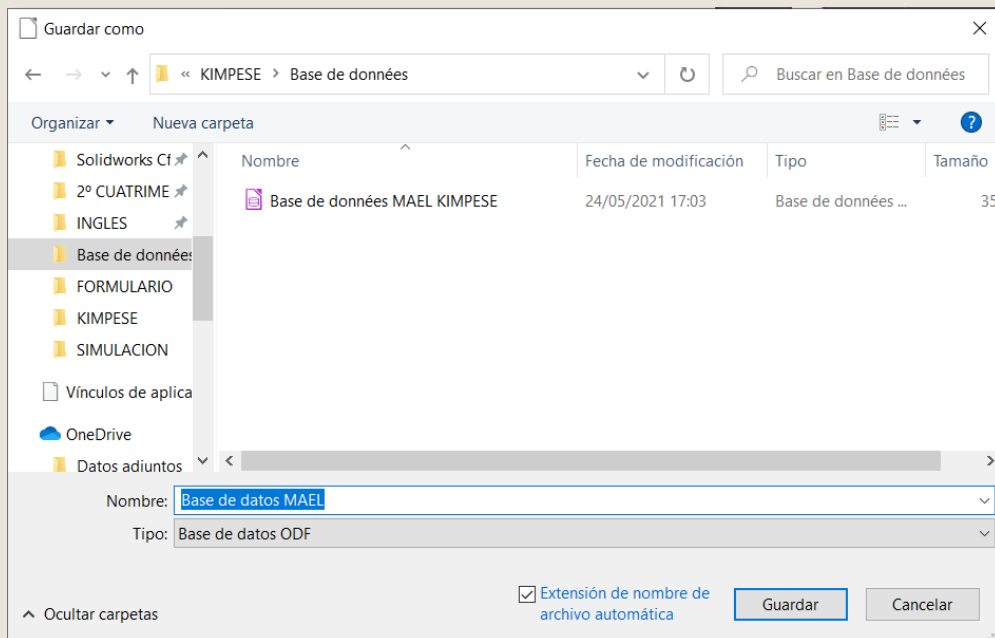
Guardar como

« KIMPESE > Base de données

Buscar en Base de données

Organizar ▾ Nueva carpeta

Solidworks Cf
2º CUATRIME
INGLES
Base de données
FORMULARIO
KIMPESE
SIMULACION
Vínculos de aplica
OneDrive
Datos adjuntos

| Nombre | Fecha de modificación | Tipo | Tamaño |
|---|---|---|---|
| Base de données MAEL KIMPESE | 24/05/2021 17:03 | Base de données ... | 35 |

Nombre: Base de datos MAEL
Tipo: Base de datos ODF

Extensión de nombre de archivo automática

Ocultar carpetas

Guardar
Cancelar